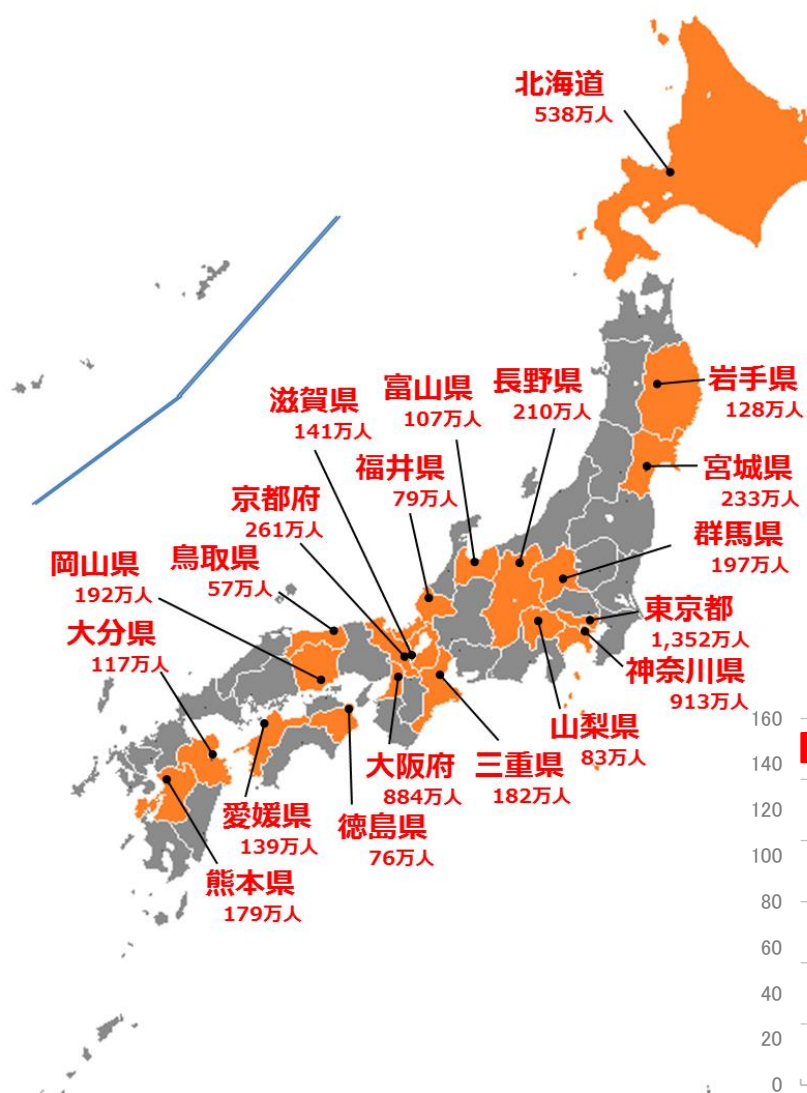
北海道
538万人

岩手県
128万人

宮城県
233万人

群馬県
197万人

東京都
1,352万人

神奈川県
913万人

山梨県
83万人

長野県
210万人

富山県
107万人

滋賀県
141万人

福井県
79万人

京都府
261万人

鳥取県
57万人

岡山県
192万人

大分県
117万人

大阪府
884万人

三重県
182万人

愛媛県
139万人

徳島県
76万人

熊本県
179万人

160
140
120
100
80
60
40
20
0